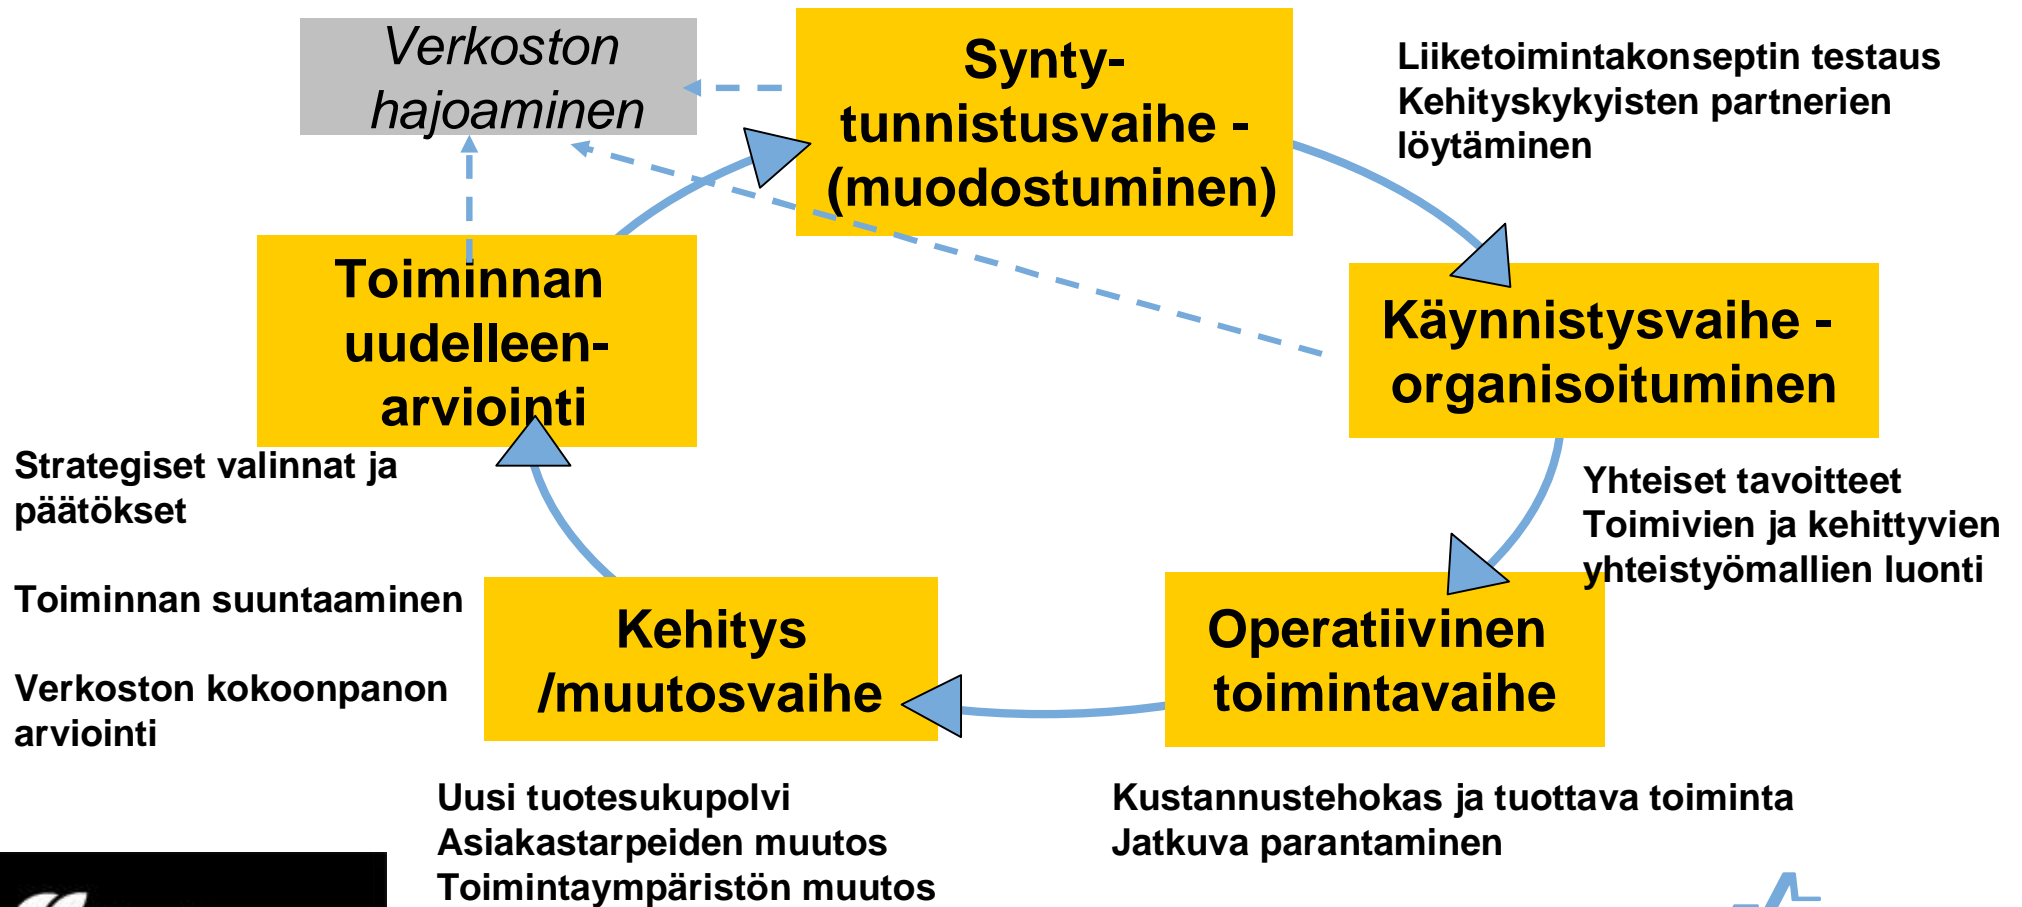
Verkoston hajoaminen

Synty-tunnistusvaihe - (muodostuminen)

Liiketoimintakonseptin testaus
Kehityskykyisten partnerien löytäminen

Toiminnan uudelleen-arviointi

Käynnistysvaihe - organisoituminen

Strategiset valinnat ja päätökset

Toiminnan suuntaaminen

Verkoston kokoonpanon arviointi

Yhteiset tavoitteet
Toimivien ja kehittyvien yhteistyömallien luonti

Kehitys /muutosvaihe

Operatiivinen toimintavaihe

Uusi tuotesukupolvi
Asiakastarpeiden muutos
Toimintaympäristön muutos

Kustannustehokas ja tuottava toiminta
Jatkuva parantaminen